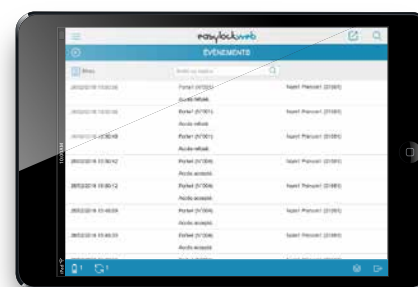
easylockweb

ÉVÉNEMENTS

Filtres

Entrer un mot-clé

28/02/2018 10:50:56 | Portail (IV1001) | Accès refusé | Saint Florent (21065)
28/02/2018 10:50:56 | Portail (IV1001) | Accès refusé | Saint Florent (21065)
28/02/2018 10:50:48 | Portail (IV1001) | Accès refusé | Saint Florent (21065)
28/02/2018 10:50:42 | Portail (IV1004) | Accès accepté | Saint Florent (21065)
28/02/2018 10:50:12 | Portail (IV1004) | Accès accepté | Saint Florent (21065)
28/02/2018 10:48:59 | Portail (IV1004) | Accès accepté | Saint Florent (21065)
28/02/2018 10:48:30 | Portail (IV1004) | Accès accepté | Saint Florent (21065)

1 1

iPad 10:04 AM